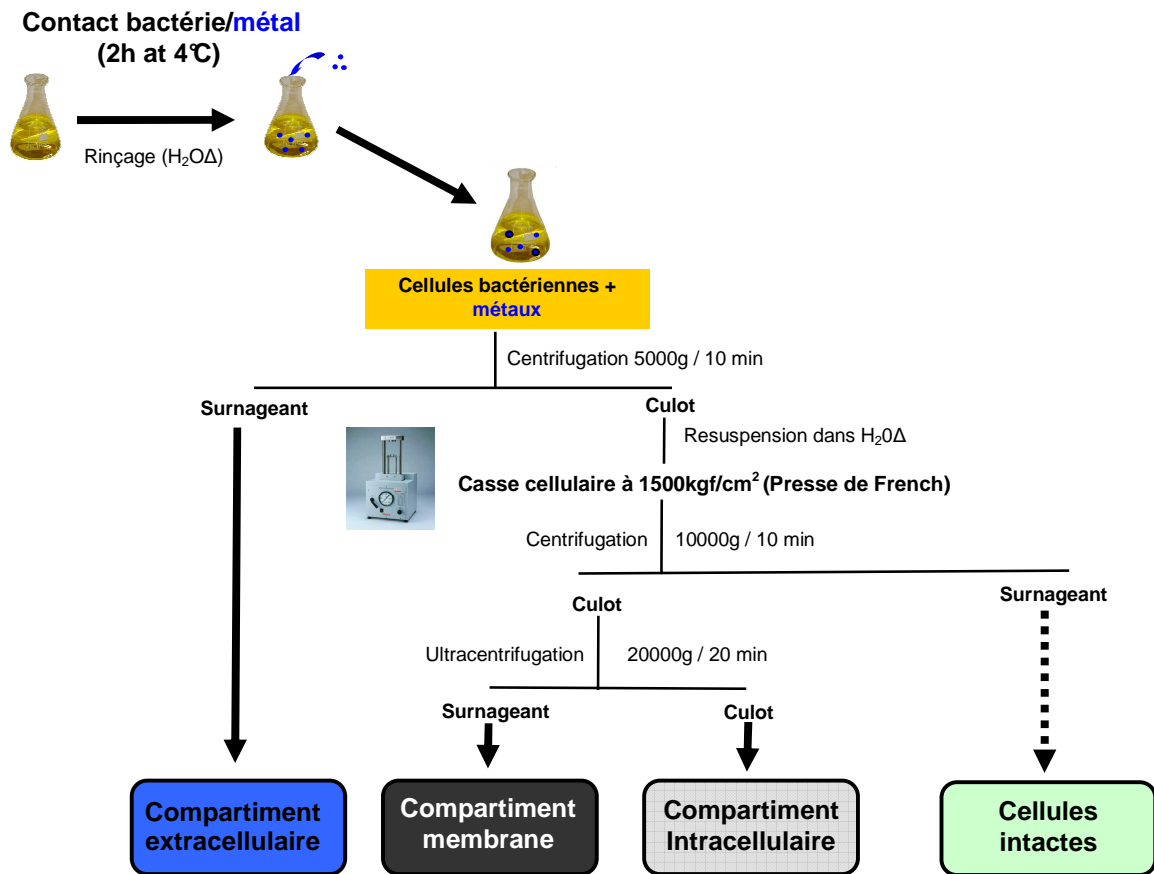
Contact bactérie/métal
(2h at 4℃)

Rinçage ($H_2O\Delta$)

Cellules bactériennes + métaux

Centrifugation 5000g / 10 min

Surnageant

Culot

Resuspension dans $H_20\Delta$

Casse cellulaire à 1500kgf/cm$^2$ (Presse de French)

Centrifugation

10000g / 10 min

Culot

Surnageant

Ultracentrifugation

20000g / 20 min

Surnageant

Culot

Compartiment extracellulaire

Compartiment membrane

Compartiment Intracellulaire

Cellules intactes